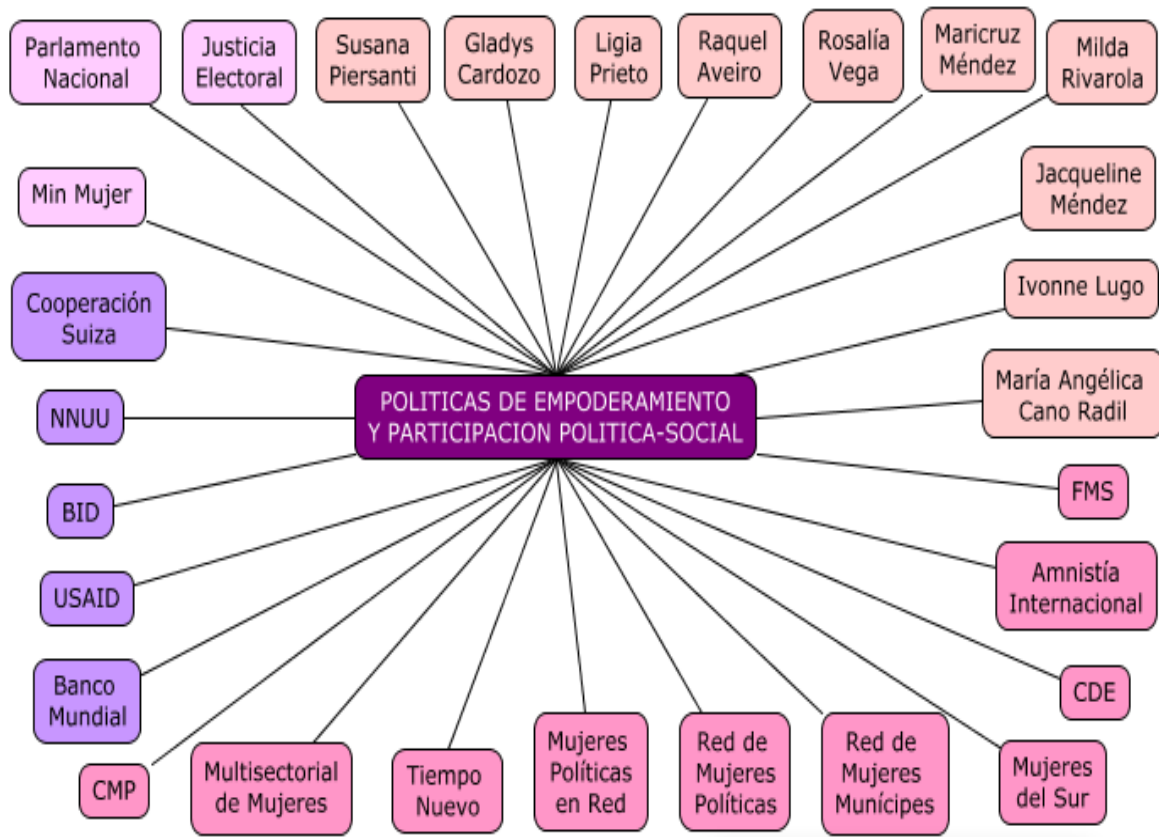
Parlamento Nacional

Justicia Electoral

Susana Piersanti

Gladys Cardozo

Ligia Prieto

Raquel Aveiro

Rosalía Vega

Maricruz Méndez

Milda Rivarola

Min Mujer

Jacqueline Méndez

Cooperación Suiza

Ivonne Lugo

POLITICAS DE EMPODERAMIENTO Y PARTICIPACION POLITICA-SOCIAL

NNUU

María Angélica Cano Radil

BID

FMS

USAID

Amnistía Internacional

Banco Mundial

CDE

CMP

Multisectorial de Mujeres

Tiempo Nuevo

Mujeres Políticas en Red

Red de Mujeres Políticas

Red de Mujeres Munícipes

Mujeres del Sur